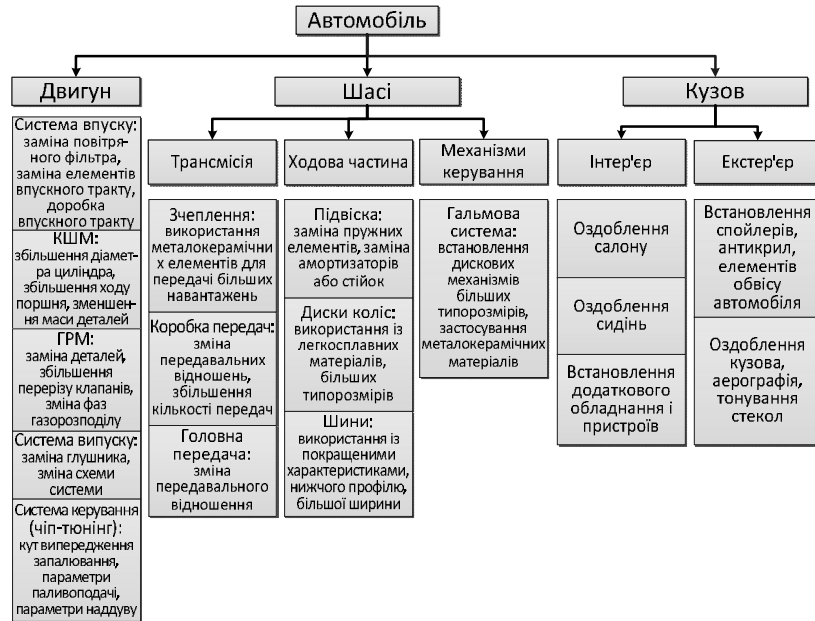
Автомобіль

Двигун

Система впуску: заміна повітряного фільтра, заміна елементів впускного тракту, доробка впускного тракту

КШМ: збільшення діаметра циліндра, збільшення ходу поршня, зменшення маси деталей

ГРМ: заміна деталей, збільшення перерізу клапанів, зміна фаз газорозподілу

Система випуску: заміна глушника, зміна схеми системи

Система керування (чіп-тюнінг): кут випередження запалювання, параметри паливоподачі, параметри наддуву

Шасі

Трансмісія

Зчеплення: використання металокерамічних елементів для передачі більших навантажень

Коробка передач: зміна передавальних відношень, збільшення кількості передач

Головна передача: зміна передавального відношення

Ходова частина

Підвіска: заміна пружних елементів, заміна амортизаторів або стійок

Диски коліс: використання із легкосплавних матеріалів, більших типорозмірів

Шини: використання із покращеними характеристиками, нижчого профілю, більшої ширини

Механізми керування

Гальмова система: встановлення дискових механізмів більших типорозмірів, застосування металокерамічних матеріалів

Кузов

Інтер'єр

Оздоблення салону

Оздоблення сидінь

Встановлення додаткового обладнання і пристроїв

Екстер'єр

Встановлення спойлерів, антикрил, елементів обвісу автомобіля

Оздоблення кузова, аерографія, тонування стекол